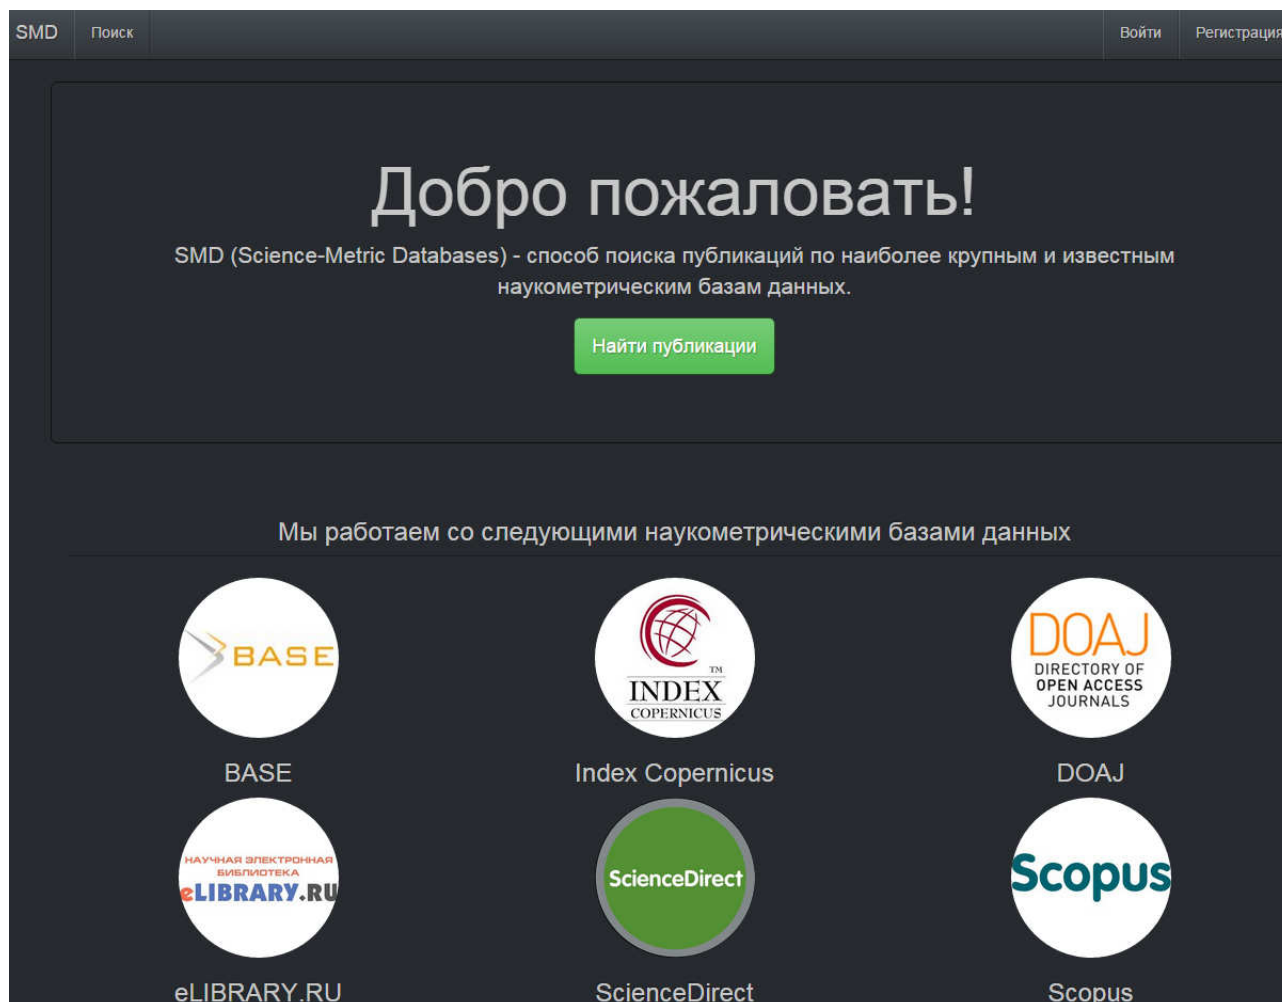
SMD Поиск Войти Регистрация

Добро пожаловать!

SMD (Science-Metric Databases) - способ поиска публикаций по наиболее крупным и известным наукометрическим базам данных.

Найти публикации

Мы работаем со следующими наукометрическими базами данных

BASE

BASE

INDEX COPERNICUS ™

Index Copernicus

DOAJ DIRECTORY OF OPEN ACCESS JOURNALS

DOAJ

НАУЧНАЯ ЭЛЕКТРОННАЯ БИБЛИОТЕКА eLIBRARY.RU

eLIBRARY.RU

ScienceDirect

ScienceDirect

Scopus

Scopus